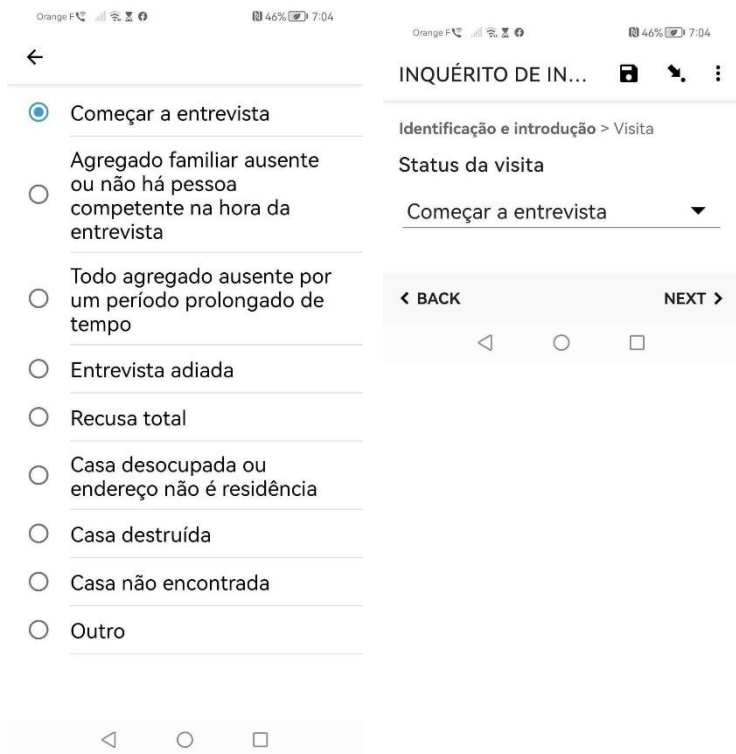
Orange F 46% 7:04

Começar a entrevista

Agregado familiar ausente ou não há pessoa competente na hora da entrevista

Todo agregado ausente por um período prolongado de tempo

Entrevista adiada

Recusa total

Casa desocupada ou endereço não é residência

Casa destruída

Casa não encontrada

Outro

Orange F 46% 7:04

INQUÉRITO DE IN...

Identificação e introdução > Visita

Status da visita

Começar a entrevista

< BACK

NEXT >